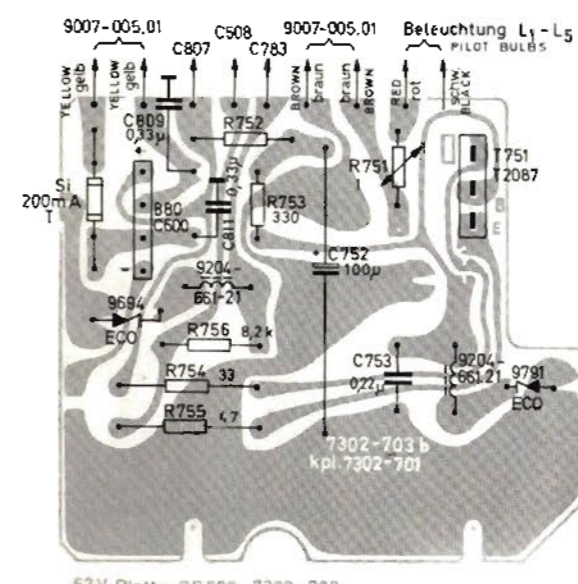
9007-005.01
C807
C508
C783
9007-005.01
Beleuchtung $L_1 - L_5$
PILOT BULBS

YELLOW
gelb
YELLOW
gelb
BROWN
braun
braun
BROWN
RED
rot
schw.
BLACK

C809
0,33μ
R752
Si
200mA
T
B80
C600
C811 0,33μ
R753
330
R751
1
T751
T2087
B
E
9204-
661-21
C752
100μ
9694
ECO
R756
8,2k
C753
0,22μ
9204-
661.21
9791
ECO
R754
33
R755
4,7
7302-703 b
kpl.7302-701

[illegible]